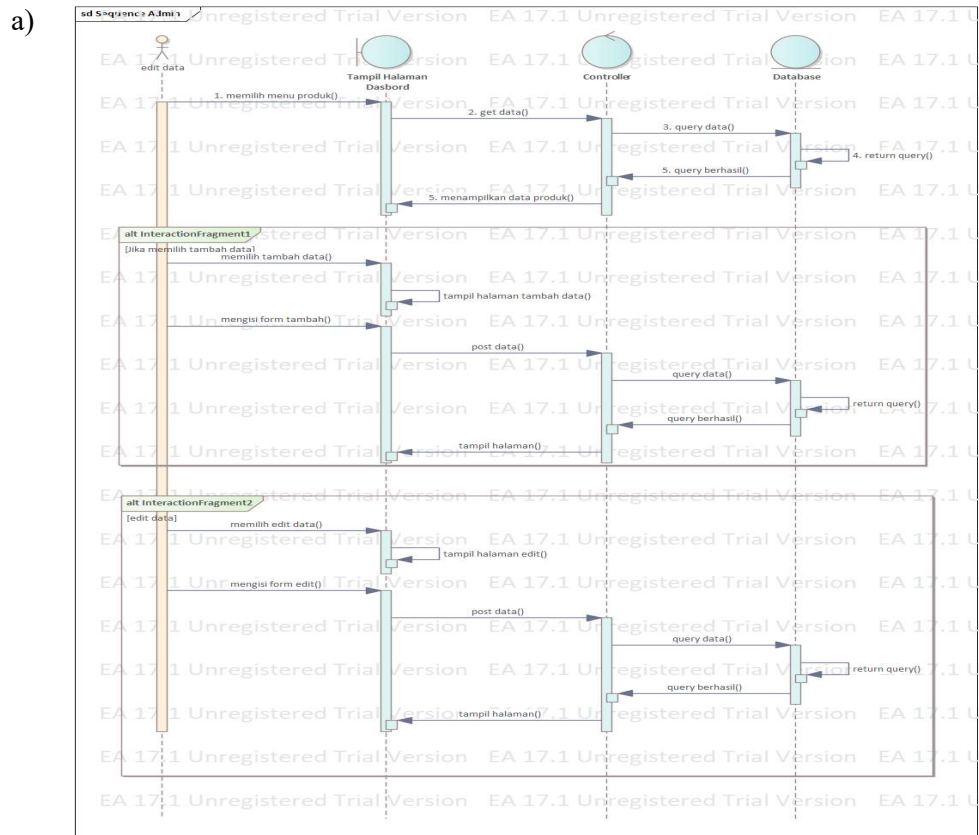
a)

sd Sequence Admin

EA 17.1 Unregistered Trial Version EA 17.1 Unregistered Trial Version EA 17.1 U

edit data

Tampil Halaman Dasbord

Controller

Database

1. memilih menu produk()

2. get data()

3. query data()

4. return query()

5. query berhasil()

5. menampilkan data produk()

alt InteractionFragment1

[Jika memilih tambah data]

memilih tambah data()

tampil halaman tambah data()

mengisi form tambah()

post data()

query data()

return query()

query berhasil()

tampil halaman()

alt InteractionFragment2

[edit data]

memilih edit data()

tampil halaman edit()

mengisi form edit()

post data()

query data()

return query()

query berhasil()

tampil halaman()

EA 17.1 Unregistered Trial Version EA 17.1 Unregistered Trial Version EA 17.1 U